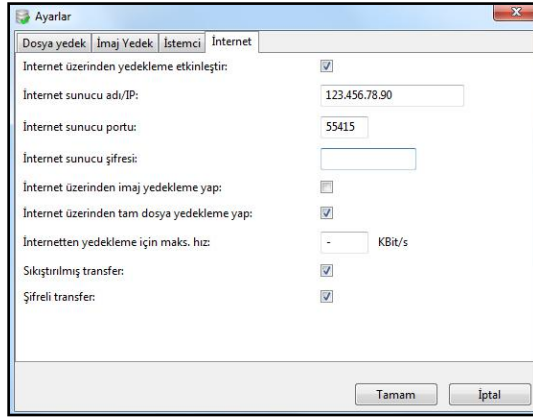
Ayarlar

x

Dosya yedek | İmaj Yedek | İstemci | İnternet

İnternet üzerinden yedekleme etkinleştir:

İnternet sunucu adı/IP: 123.456.78.90

İnternet sunucu portu: 55415

İnternet sunucu şifresi:

İnternet üzerinden imaj yedekleme yap:

İnternet üzerinden tam dosya yedekleme yap:

İnternetten yedekleme için maks. hız: - KBit/s

Sıkıştırılmış transfer:

Şifreli transfer:

Tamam

İptal